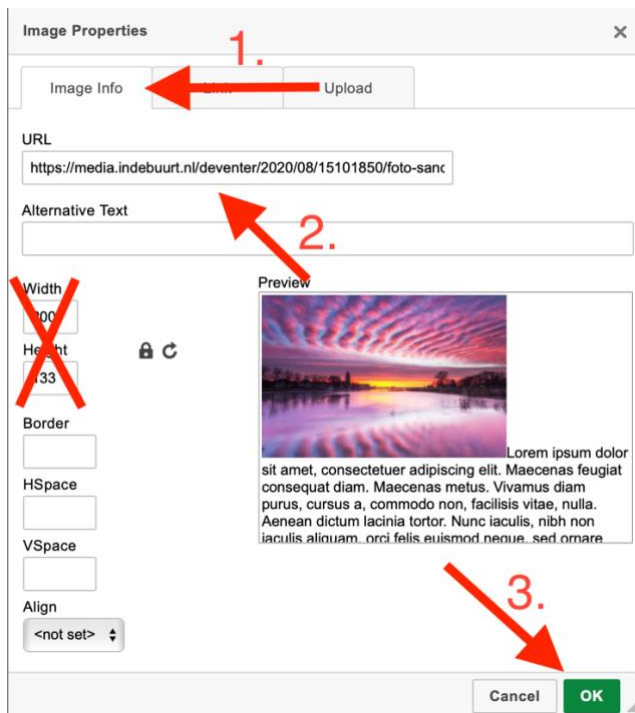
Image Properties
×
1.
Image Info
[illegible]
Upload
URL
https://media.indebuurt.nl/deventer/2020/08/15101850/foto-sanc
2.
Alternative Text
Width
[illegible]00
Height
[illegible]33
Preview
Lorem ipsum dolor sit amet, consectetuer adipiscing elit. Maecenas feugiat consequat diam. Maecenas metus. Vivamus diam purus, cursus a, commodo non, facilisis vitae, nulla. Aenean dictum lacinia tortor. Nunc iaculis, nibh non iaculis aliquam, orci felis euismod neque, sed ornare
Border
HSpace
VSpace
Align
<not set>
3.
Cancel
OK